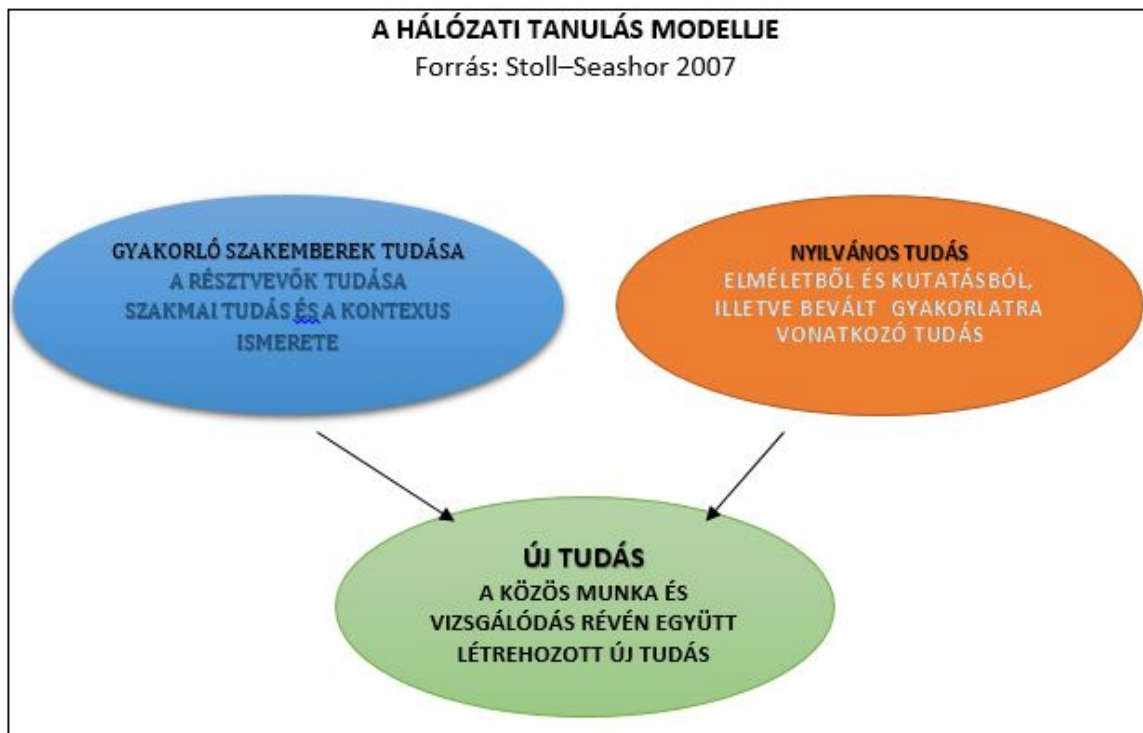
A HÁLÓZATI TANULÁS MODELLJE
Forrás: Stoll–Seashor 2007

GYAKORLÓ SZAKEMBEREK TUDÁSA
A RÉSZTVEVŐK TUDÁSA
SZAKMAI TUDÁS ÉS A KONTEXUS ISMERETE

NYILVÁNOS TUDÁS
ELMÉLETBŐL ÉS KUTATÁSBÓL, ILLETVE BEVÁLT GYAKORLATRA VONATKOZÓ TUDÁS

ÚJ TUDÁS
A KÖZÖS MUNKA ÉS VIZSGÁLÓDÁS RÉVÉN EGYÜTT LÉTREHOZOTT ÚJ TUDÁS